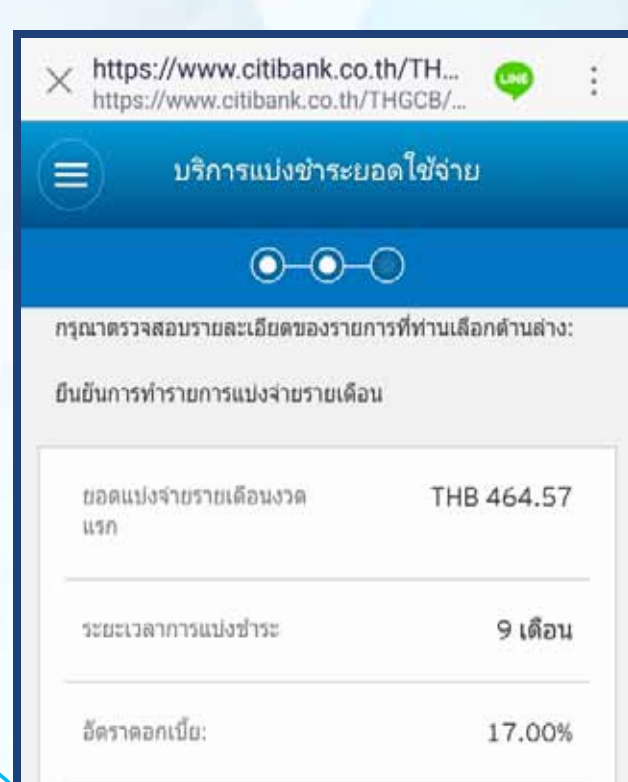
https://www.citibank.co.th/TH...
https://www.citibank.co.th/THGCB/...

LINE

บริการแบ่งชำระยอดใช้จ่าย

กรุณาตรวจสอบรายละเอียดของรายการที่ท่านเลือกด้านล่าง:

ยืนยันการทำรายการแบ่งจ่ายรายเดือน

| | |
|---|---|
| ยอดแบ่งจ่ายรายเดือนงวดแรก | THB 464.57 |
| ระยะเวลาการแบ่งชำระ | 9 เดือน |
| อัตราดอกเบี้ย: | 17.00% |